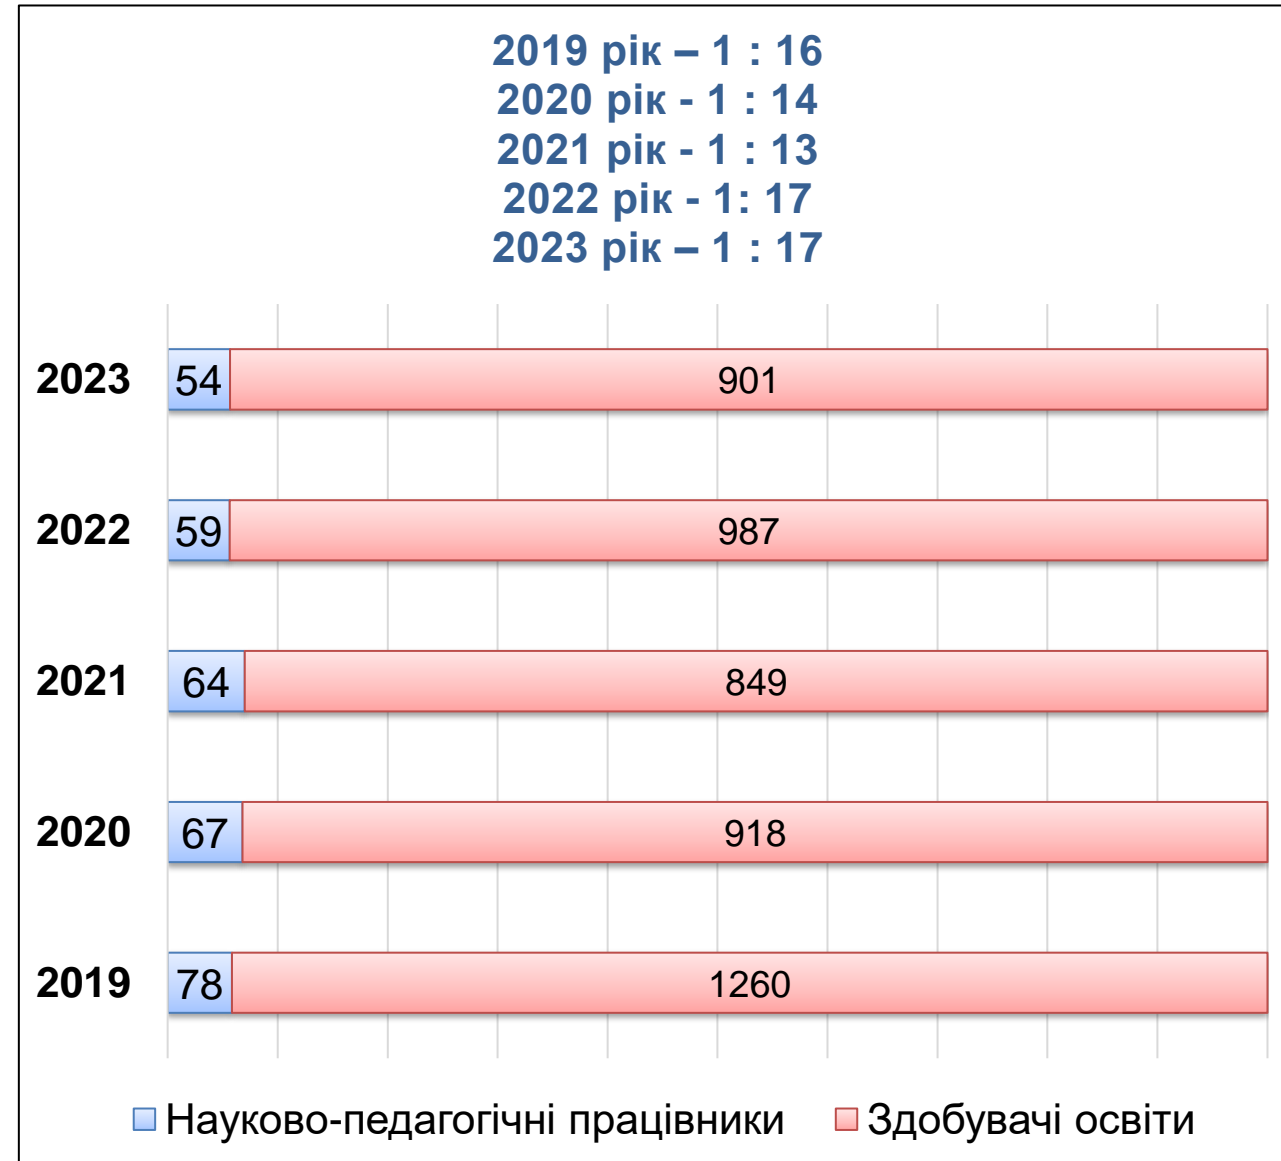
2019 рік – 1 : 16
2020 рік - 1 : 14
2021 рік - 1 : 13
2022 рік - 1: 17
2023 рік – 1 : 17

| | Науково-педагогічні працівники | Здобувачі освіти |
|---|---|---|
| 2023 | 54 | 901 |
| 2022 | 59 | 987 |
| 2021 | 64 | 849 |
| 2020 | 67 | 918 |
| 2019 | 78 | 1260 |

Науково-педагогічні працівники Здобувачі освіти